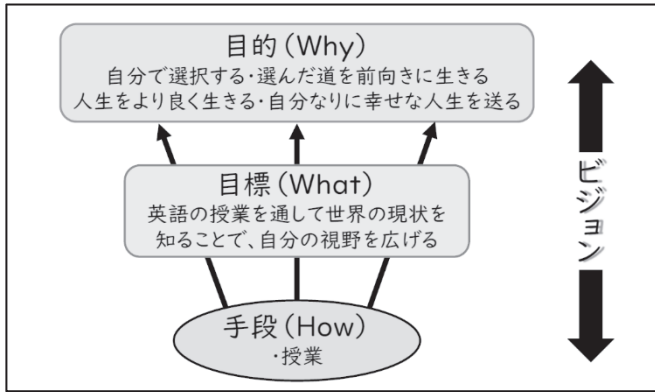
目的（Why）
自分で選択する・選んだ道を前向きに生きる
人生をより良く生きる・自分なりに幸せな人生を送る

目標（What）
英語の授業を通して世界の現状を
知ることで、自分の視野を広げる

手段（How）
・授業

ビジョン